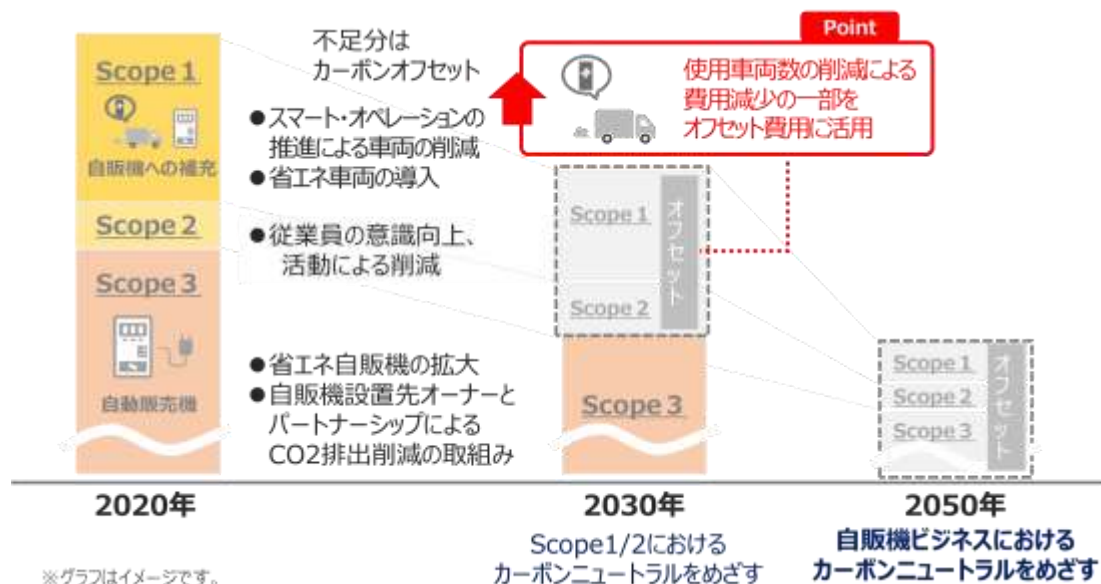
Scope 1

自販機への補充

Scope 2

Scope 3

自動販売機

不足分は
カーボンオフセット

●スマート・オペレーションの推進による車両の削減
●省エネ車両の導入

●従業員の意識向上、活動による削減

●省エネ自販機の拡大
●自販機設置先オーナーとパートナーシップによるCO2排出削減の取組み

Point

使用車両数の削減による費用減少の一部をオフセット費用に活用

Scope 1

Scope 2

オフセット

Scope 3

Scope 1

Scope 2

Scope 3

オフセット

2020年

2030年
Scope1/2における
カーボンニュートラルをめざす

2050年
自販機ビジネスにおける
カーボンニュートラルをめざす

※グラフはイメージです。